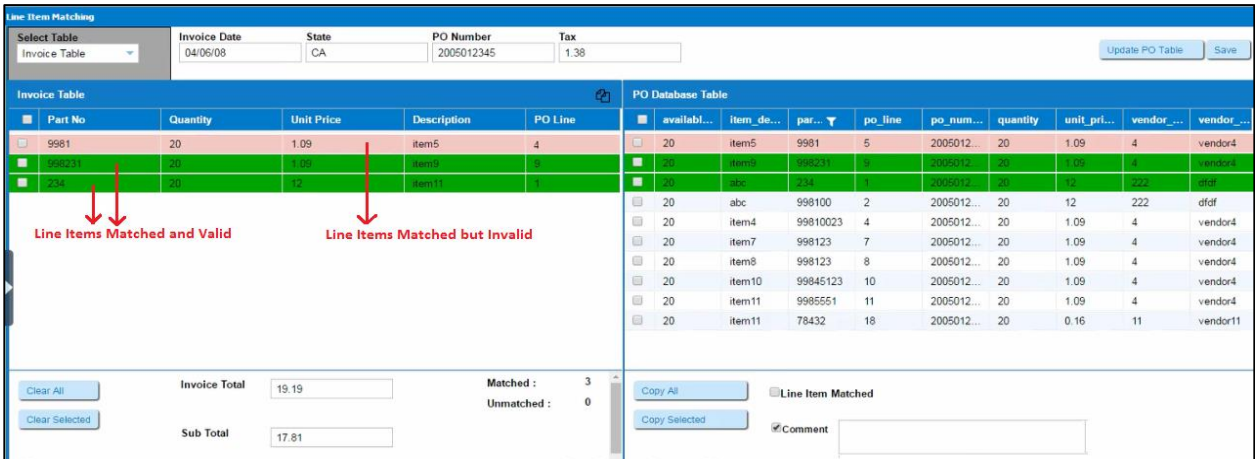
Line Item Matching

Select Table
Invoice Table

Invoice Date
04/06/08

State
CA

PO Number
2005012345

Tax
1.38

Update PO Table
Save

Invoice Table

| Part No | Quantity | Unit Price | Description | PO Line |
|---|---|---|---|---|
| 9981 | 20 | 1.09 | item5 | 4 |
| 998231 | 20 | 1.09 | item9 | 9 |
| 234 | 20 | 12 | item11 | 1 |

Line Items Matched and Valid

Line Items Matched but Invalid

PO Database Table

| availabl... | item_de... | par... | po_line | po_num... | quantity | unit_pri... | vendor_... | vendor_... |
|---|---|---|---|---|---|---|---|---|
| 20 | item5 | 9981 | 5 | 2005012... | 20 | 1.09 | 4 | vendor4 |
| 20 | item9 | 998231 | 9 | 2005012... | 20 | 1.09 | 4 | vendor4 |
| 20 | abc | 234 | 1 | 2005012... | 20 | 12 | 222 | dfdf |
| 20 | abc | 998100 | 2 | 2005012... | 20 | 12 | 222 | dfdf |
| 20 | item4 | 99810023 | 4 | 2005012... | 20 | 1.09 | 4 | vendor4 |
| 20 | item7 | 998123 | 7 | 2005012... | 20 | 1.09 | 4 | vendor4 |
| 20 | item8 | 998123 | 8 | 2005012... | 20 | 1.09 | 4 | vendor4 |
| 20 | item10 | 99845123 | 10 | 2005012... | 20 | 1.09 | 4 | vendor4 |
| 20 | item11 | 9985551 | 11 | 2005012... | 20 | 1.09 | 4 | vendor4 |
| 20 | item11 | 78432 | 18 | 2005012... | 20 | 0.16 | 11 | vendor11 |

Clear All
Clear Selected

Invoice Total
19.19

Sub Total
17.81

Matched : 3
Unmatched : 0

Copy All
Copy Selected

Line Item Matched
Comment